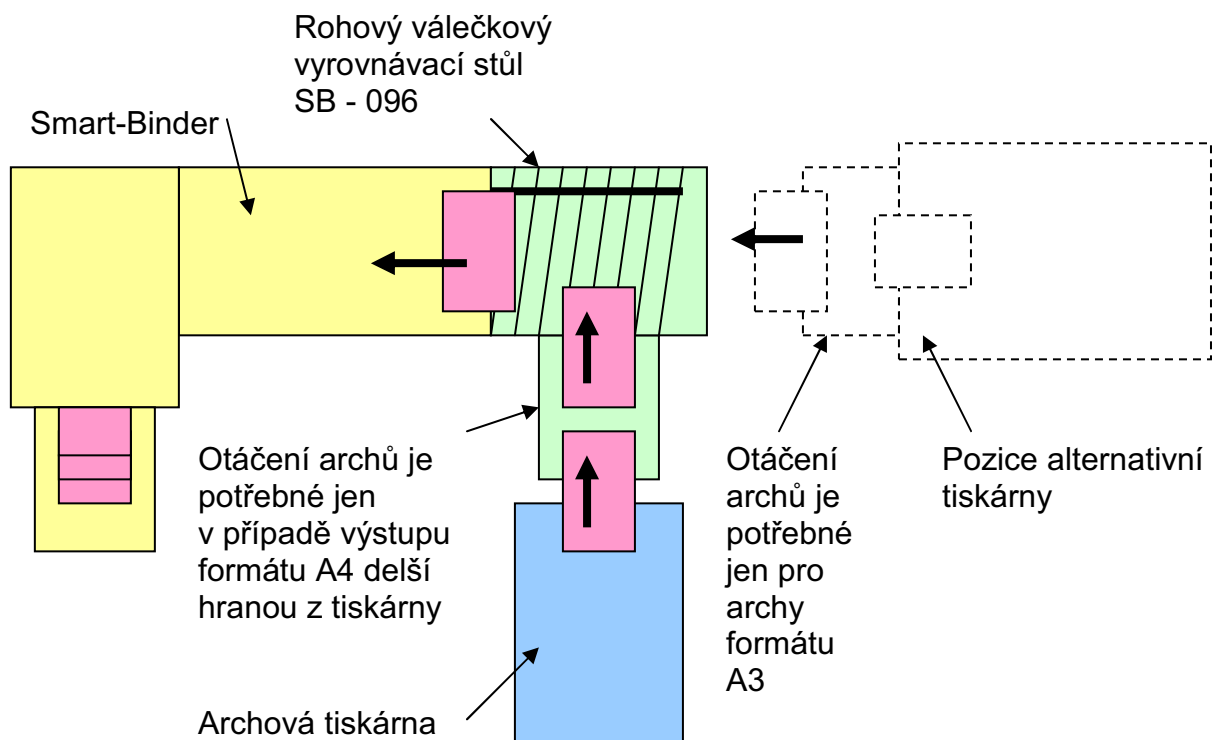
Rohový válečkový vyrovnávací stůl SB - 096

Smart-Binder

Otáčení archů je potřebné jen v případě výstupu formátu A4 delší hranou z tiskárny

Otáčení archů je potřebné jen pro archy formátu A3

Pozice alternativní tiskárny

Archová tiskárna